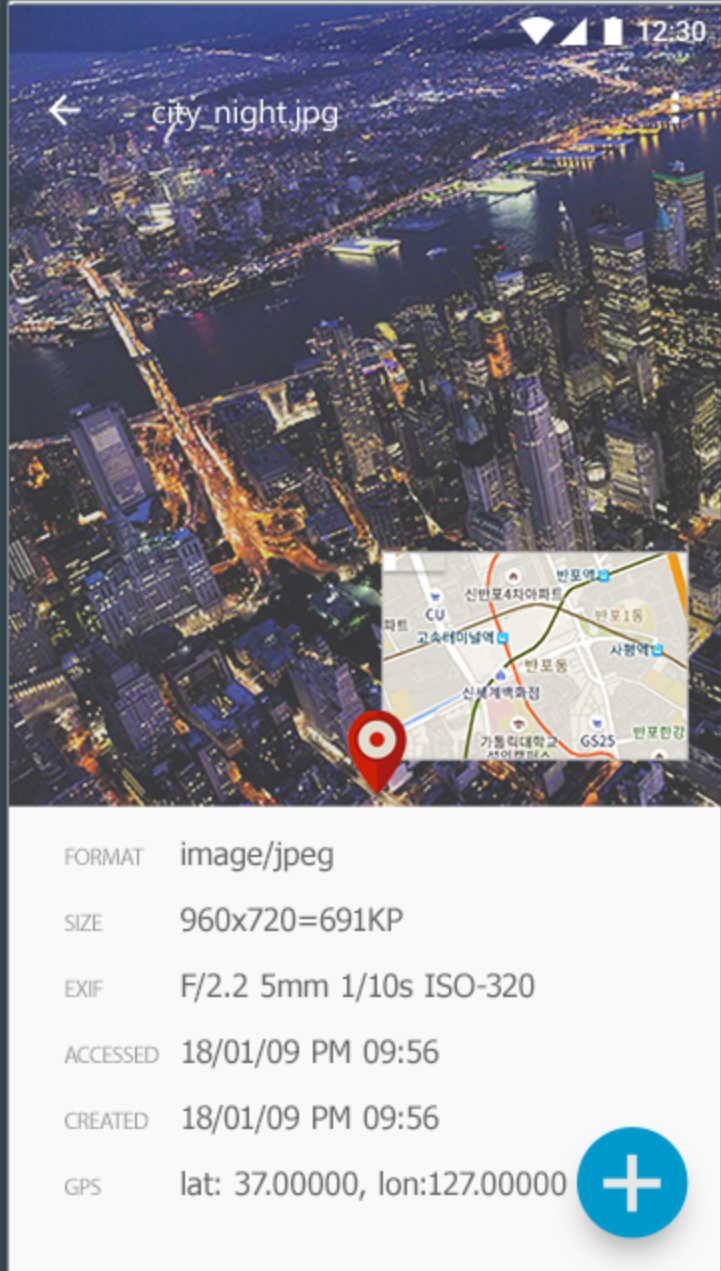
12:30

city_night.jpg

반포역
신반포4차아파트
파트
CU
반포1동
고속터미널역
사평역
반포동
신세계백화점
가톨릭대학교
GS25
반포한강

FORMAT image/jpeg

SIZE 960x720=691KP

EXIF F/2.2 5mm 1/10s ISO-320

ACCESSED 18/01/09 PM 09:56

CREATED 18/01/09 PM 09:56

GPS lat: 37.00000, lon:127.00000